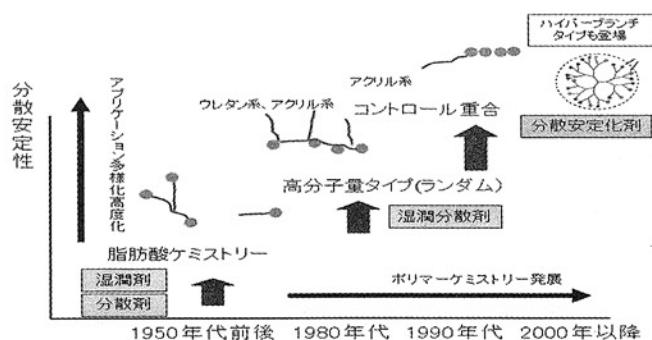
ハイパーブランチタイプも登場

分散安定性

アプリケーション多様化高度化

アクリル系

ウレタン系、アクリル系

コントロール重合

分散安定化剤

高分子量タイプ(ランダム)

湿潤分散剤

脂肪酸ケミストリー

湿潤剤

分散剤

ポリマーケミストリー発展

1950年代前後　1980年代　1990年代　2000年以降